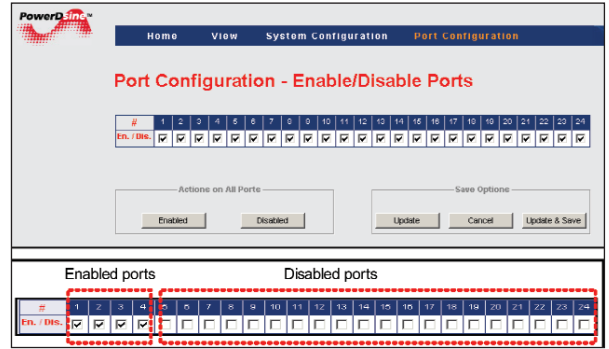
PowerDsine™

Home View System Configuration Port Configuration

Port Configuration - Enable/Disable Ports

| # | 1 | 2 | 3 | 4 | 5 | 6 | 7 | 8 | 9 | 10 | 11 | 12 | 13 | 14 | 15 | 16 | 17 | 18 | 19 | 20 | 21 | 22 | 23 | 24 |
|---|---|---|---|---|---|---|---|---|---|---|---|---|---|---|---|---|---|---|---|---|---|---|---|---|
| En. / Dis. | ☑ | ☑ | ☑ | ☑ | ☑ | ☑ | ☑ | ☑ | ☑ | ☑ | ☑ | ☑ | ☑ | ☑ | ☑ | ☑ | ☑ | ☑ | ☑ | ☑ | ☑ | ☑ | ☑ | ☑ |

Actions on All Ports

Enabled Disabled

Save Options

Update Cancel Update & Save

Enabled ports Disabled ports

| # | 1 | 2 | 3 | 4 | 5 | 6 | 7 | 8 | 9 | 10 | 11 | 12 | 13 | 14 | 15 | 16 | 17 | 18 | 19 | 20 | 21 | 22 | 23 | 24 |
|---|---|---|---|---|---|---|---|---|---|---|---|---|---|---|---|---|---|---|---|---|---|---|---|---|
| En. / Dis. | ☑ | ☑ | ☑ | ☑ | ☐ | ☐ | ☐ | ☐ | ☐ | ☐ | ☐ | ☐ | ☐ | ☐ | ☐ | ☐ | ☐ | ☐ | ☐ | ☐ | ☐ | ☐ | ☐ | ☐ |